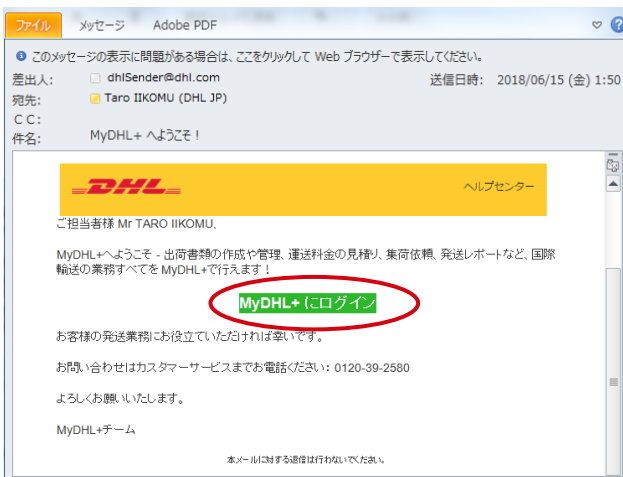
ファイル メッセージ Adobe PDF

このメッセージの表示に問題がある場合は、ここをクリックして Web ブラウザーで表示してください。

差出人: dhlSender@dhl.com
送信日時: 2018/06/15 (金) 1:50
宛先: Taro IIKOMU (DHL JP)
CC:
件名: MyDHL+ へようこそ！

DHL
ヘルプセンター

ご担当者様 Mr TARO IIKOMU,

MyDHL+へようこそ - 出荷書類の作成や管理、運送料金の見積り、集荷依頼、発送レポートなど、国際輸送の業務すべてを MyDHL+で行えます！

MyDHL+ にログイン

お客様の発送業務にお役立ていただければ幸いです。

お問い合わせはカスタマーサービスまでお電話ください：0120-39-2580

よろしくお願いいたします。

MyDHL+チーム

本メールに対する返信は行わないでください。